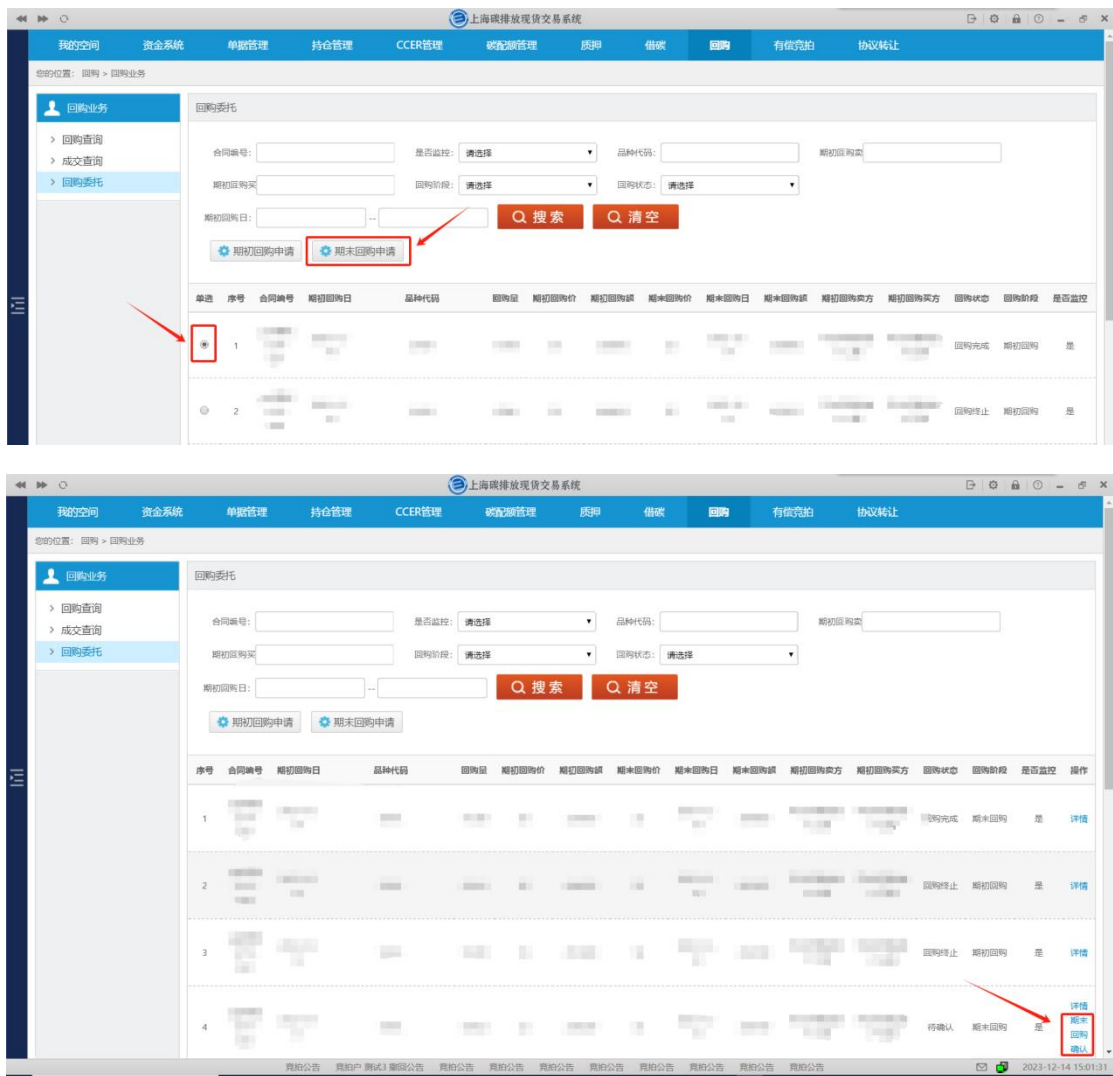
上海碳排放现货交易系统

我的空间 资金系统 单据管理 持仓管理 CCER管理 碳配额管理 质押 借碳 回购 有偿竞拍 协议转让

您的位置：回购 > 回购业务

回购业务
> 回购查询
> 成交查询
> 回购委托

回购委托

合同编号：
是否监控： 请选择
品种代码：
期初回购卖
期初回购买
回购阶段： 请选择
回购状态： 请选择
期初回购日： --
搜索
清空
期初回购申请
期末回购申请

| 单选 | 序号 | 合同编号 | 期初回购日 | 品种代码 | 回购量 | 期初回购价 | 期初回购额 | 期末回购价 | 期末回购日 | 期末回购额 | 期初回购卖方 | 期初回购买方 | 回购状态 | 回购阶段 | 是否监控 |
|---|---|---|---|---|---|---|---|---|---|---|---|---|---|---|---|
| | 1 | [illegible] | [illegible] | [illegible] | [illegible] | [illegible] | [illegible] | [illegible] | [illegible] | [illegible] | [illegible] | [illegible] | 回购完成 | 期初回购 | 是 |
| | 2 | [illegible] | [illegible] | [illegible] | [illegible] | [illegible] | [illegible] | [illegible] | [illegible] | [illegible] | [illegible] | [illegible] | 回购终止 | 期初回购 | 是 |

上海碳排放现货交易系统

我的空间 资金系统 单据管理 持仓管理 CCER管理 碳配额管理 质押 借碳 回购 有偿竞拍 协议转让

您的位置：回购 > 回购业务

回购业务
> 回购查询
> 成交查询
> 回购委托

回购委托

合同编号：
是否监控： 请选择
品种代码：
期初回购卖
期初回购买
回购阶段： 请选择
回购状态： 请选择
期初回购日： --
搜索
清空
期初回购申请
期末回购申请

| 序号 | 合同编号 | 期初回购日 | 品种代码 | 回购量 | 期初回购价 | 期初回购额 | 期末回购价 | 期末回购日 | 期末回购额 | 期初回购卖方 | 期初回购买方 | 回购状态 | 回购阶段 | 是否监控 | 操作 |
|---|---|---|---|---|---|---|---|---|---|---|---|---|---|---|---|
| 1 | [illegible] | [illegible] | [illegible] | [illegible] | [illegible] | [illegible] | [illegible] | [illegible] | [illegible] | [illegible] | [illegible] | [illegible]购完成 | 期末回购 | 是 | 详情 |
| 2 | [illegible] | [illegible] | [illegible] | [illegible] | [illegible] | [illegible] | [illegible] | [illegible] | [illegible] | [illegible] | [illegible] | 回购终止 | 期初回购 | 是 | 详情 |
| 3 | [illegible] | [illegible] | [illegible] | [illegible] | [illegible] | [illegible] | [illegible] | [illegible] | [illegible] | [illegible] | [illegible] | 回购终止 | 期初回购 | 是 | 详情 |
| 4 | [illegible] | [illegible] | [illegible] | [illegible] | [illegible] | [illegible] | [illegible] | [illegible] | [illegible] | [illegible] | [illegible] | 待确认 | 期末回购 | 是 | 详情 期末回购确认 |

竞拍公告 竞拍户 测试3 撤回公告 竞拍公告 竞拍公告 竞拍公告 竞拍公告 竞拍公告 竞拍公告 竞拍公告 竞拍公告
2023-12-14 15:01:31